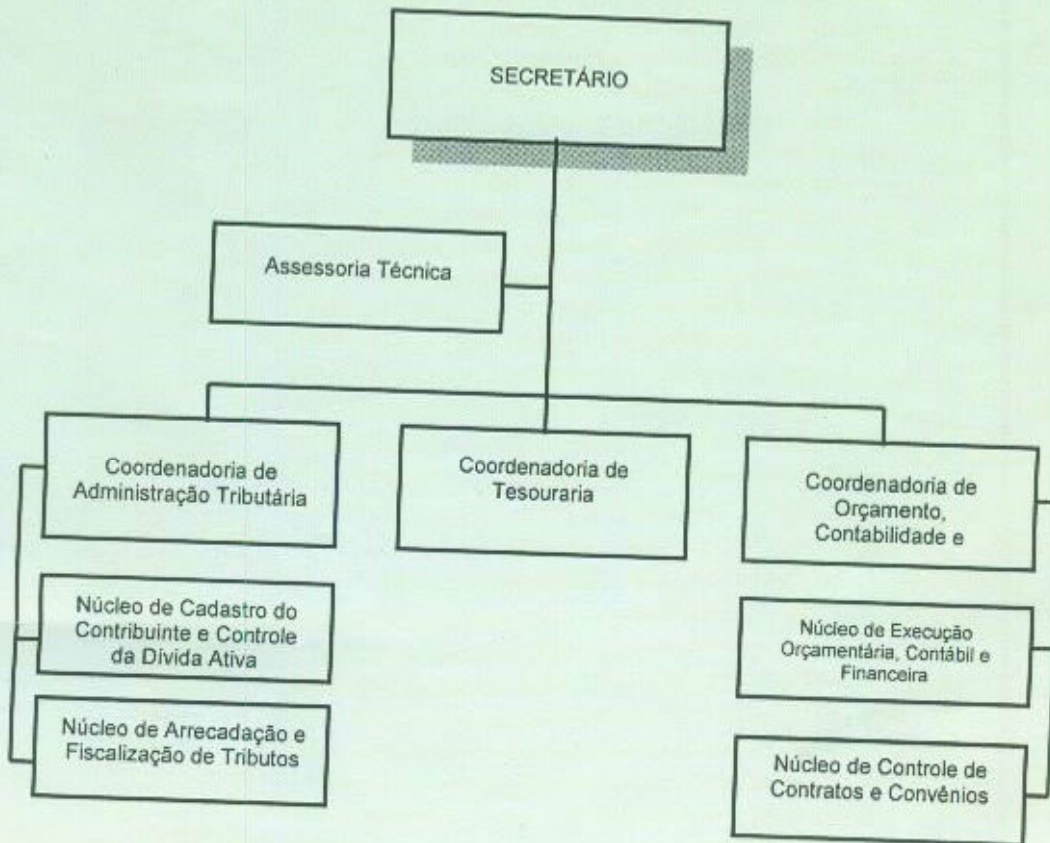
SECRETÁRIO

Assessoria Técnica

Coordenadoria de Administração Tributária

Coordenadoria de Tesouraria

Coordenadoria de Orçamento, Contabilidade e

Núcleo de Cadastro do Contribuinte e Controle da Dívida Ativa

Núcleo de Arrecadação e Fiscalização de Tributos

Núcleo de Execução Orçamentária, Contábil e Financeira

Núcleo de Controle de Contratos e Convênios